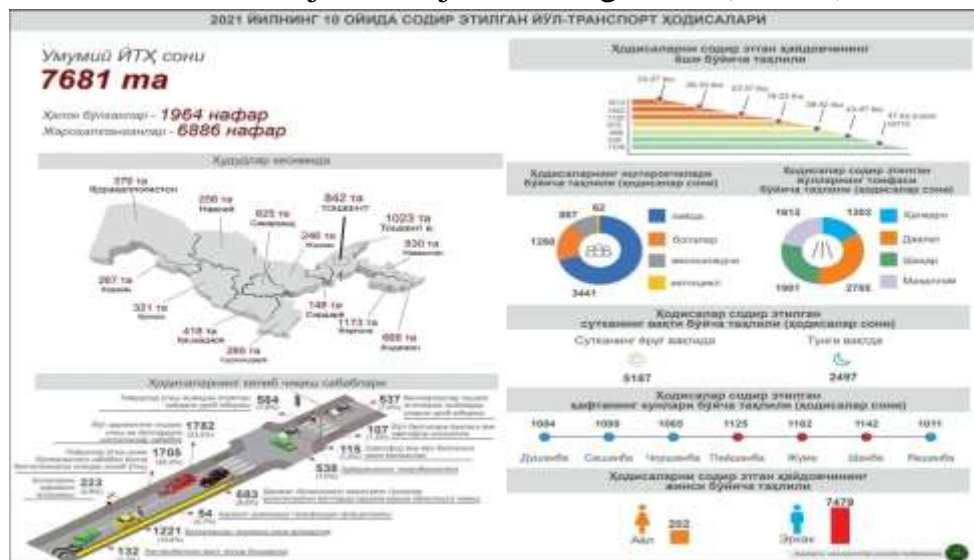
2021 ЙИЛНИНГ 10 ОЙИДА СОДИР ЭТИЛГАН ЙЎЛ-ТРАНСПОРТ ҲОДИСАЛАРИ

Умумий ЙТҲ сони
7681 та

Ҳалок бўлганлар - 1964 нафар
Жароҳатланганлар - 6886 нафар

Ҳудудлар кесимида

379 та Қорақалпоғистон
256 та Навоий
625 та Самарқанд
842 та Тошкент
1023 та Тошкент в.
246 та Жиззах
930 та Наманган
267 та Хоразм
321 та Бухоро
148 та Сирдарё
1173 та Фарғона
418 та Қашқадарё
668 та Андижон
266 та Сурхондарё

Ҳодисаларнинг келиб чиқиш сабаблари

584
537
1782
107
1705
115
222
538
683
54
1221
132

Ҳодисаларни содир этган ҳайдовчининг ёши бўйича таҳлили

18-21 ёш
22-30 ёш
31-37 ёш
38-45 ёш
46-52 ёш
53-60 ёш
61 ёш ва ундан юқори

Ҳодисаларнинг иштирокчилари бўйича таҳлили (ҳодисалар сони)

62
987
1260
3441

пиёда
болалар
велосипедчи
мотоцикл

Ҳодисалар содир этилган йўлларнинг тоифаси бўйича таҳлили (ҳодисалар сони)

1612
1302
1981
2785

Халқаро
Давлат
Шаҳар
Маҳаллий

Ҳодисалар содир этилган сутканинг вақти бўйича таҳлили (ҳодисалар сони)

Сутканинг ёруғ вақтида
5187
Тунги вақтда
2497

Ҳодисалар содир этилган ҳафтанинг кунлари бўйича таҳлили (ҳодисалар сони)

1084 Душанба
1099 Сешанба
1065 Чоршанба
1125 Пайшанба
1162 Жума
1142 Шанба
1011 Якшанба

Ҳодисаларни содир этган ҳайдовчининг жинси бўйича таҳлили

Аёл 202
Эркак 7479